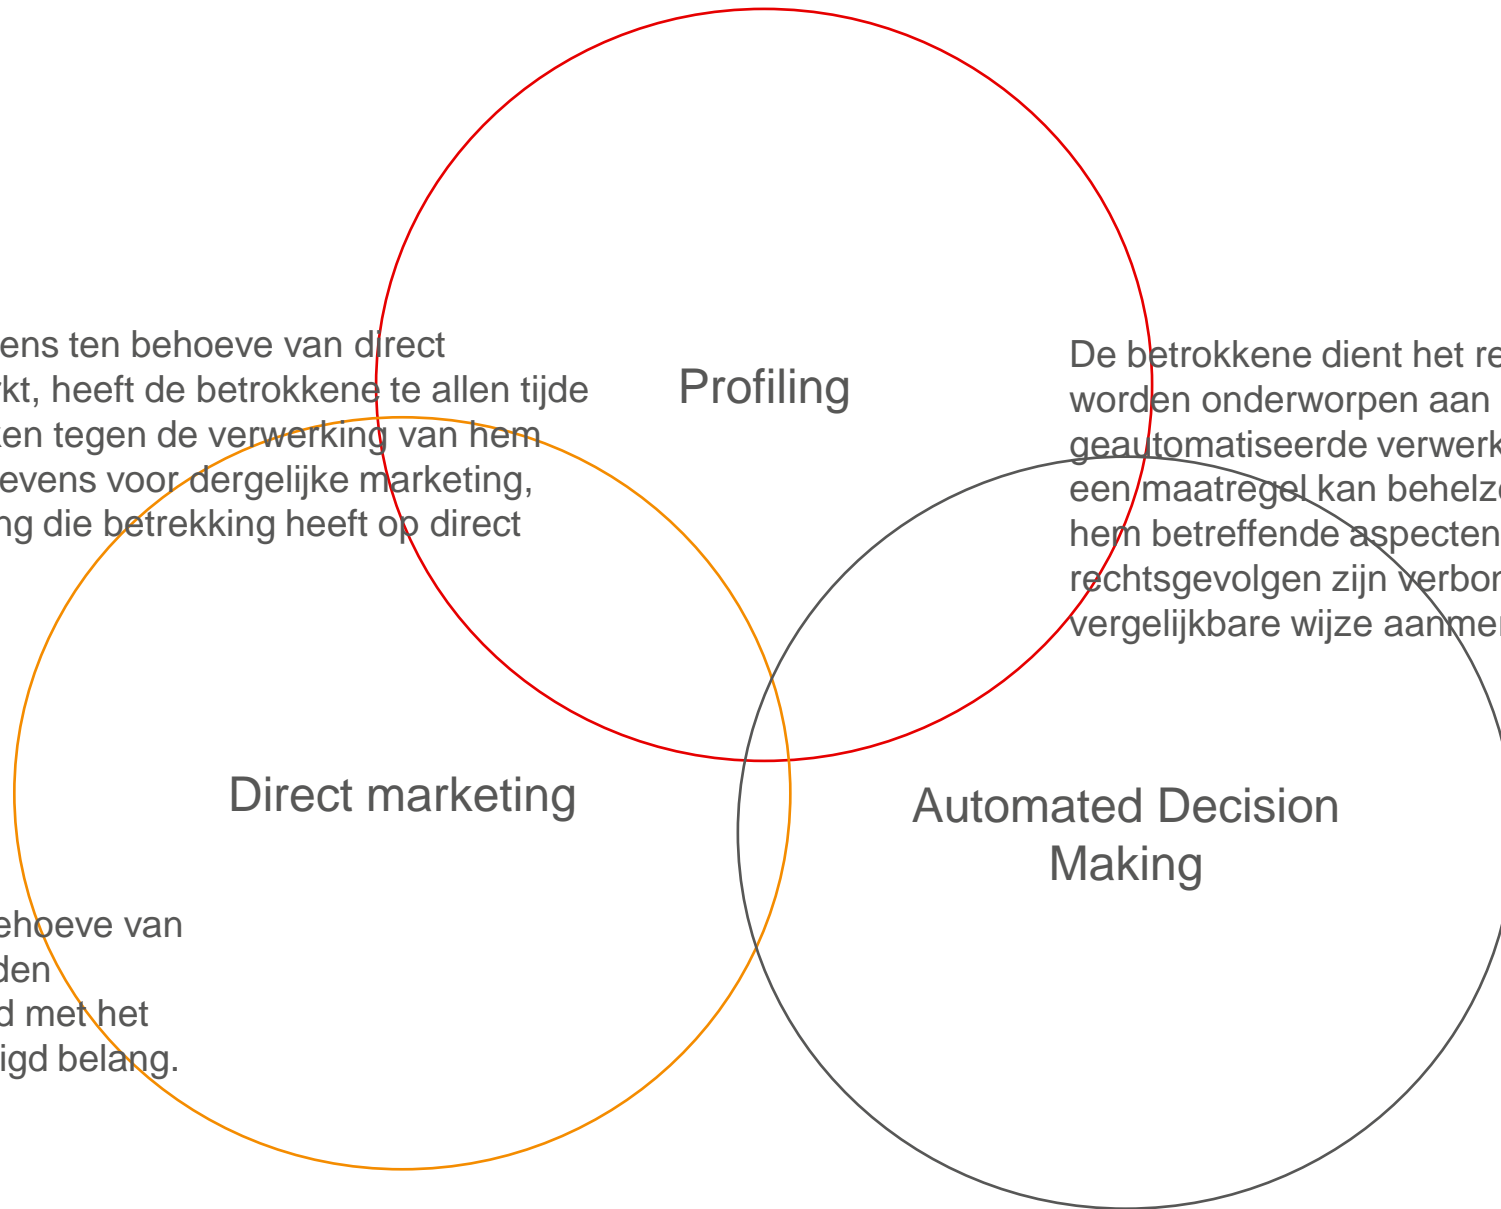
ens ten behoeve van direct rkt, heeft de betrokkene te allen tijde ken tegen de verwerking van hem evens voor dergelijke marketing, ng die betrekking heeft op direct

Profiling

De betrokkene dient het re worden onderworpen aan geautomatiseerde verwerk een maatregel kan behelze hem betreffende aspecten rechtsgevolgen zijn verbor vergelijkbare wijze aanmer

Direct marketing

Automated Decision Making

ehoeve van den d met het igd belang.